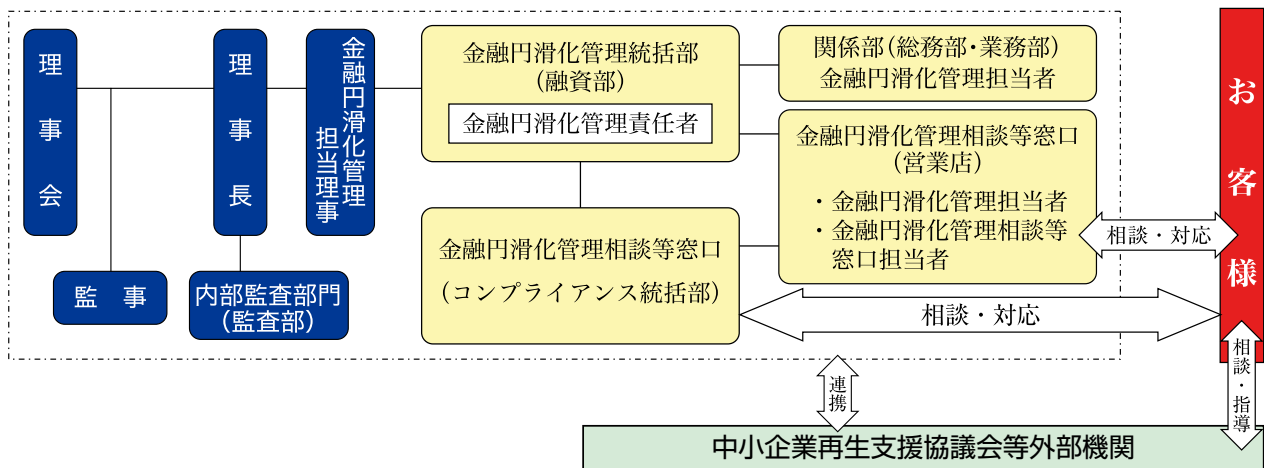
理事会

理事長

金融円滑化管理担当理事

監事

内部監査部門（監査部）

金融円滑化管理統括部（融資部）

金融円滑化管理責任者

関係部（総務部・業務部）金融円滑化管理担当者

金融円滑化管理相談等窓口（営業店）

・金融円滑化管理担当者
・金融円滑化管理相談等窓口担当者

金融円滑化管理相談等窓口

（コンプライアンス統括部）

相談・対応

相談・対応

お客様

連携

相談・指導

中小企業再生支援協議会等外部機関